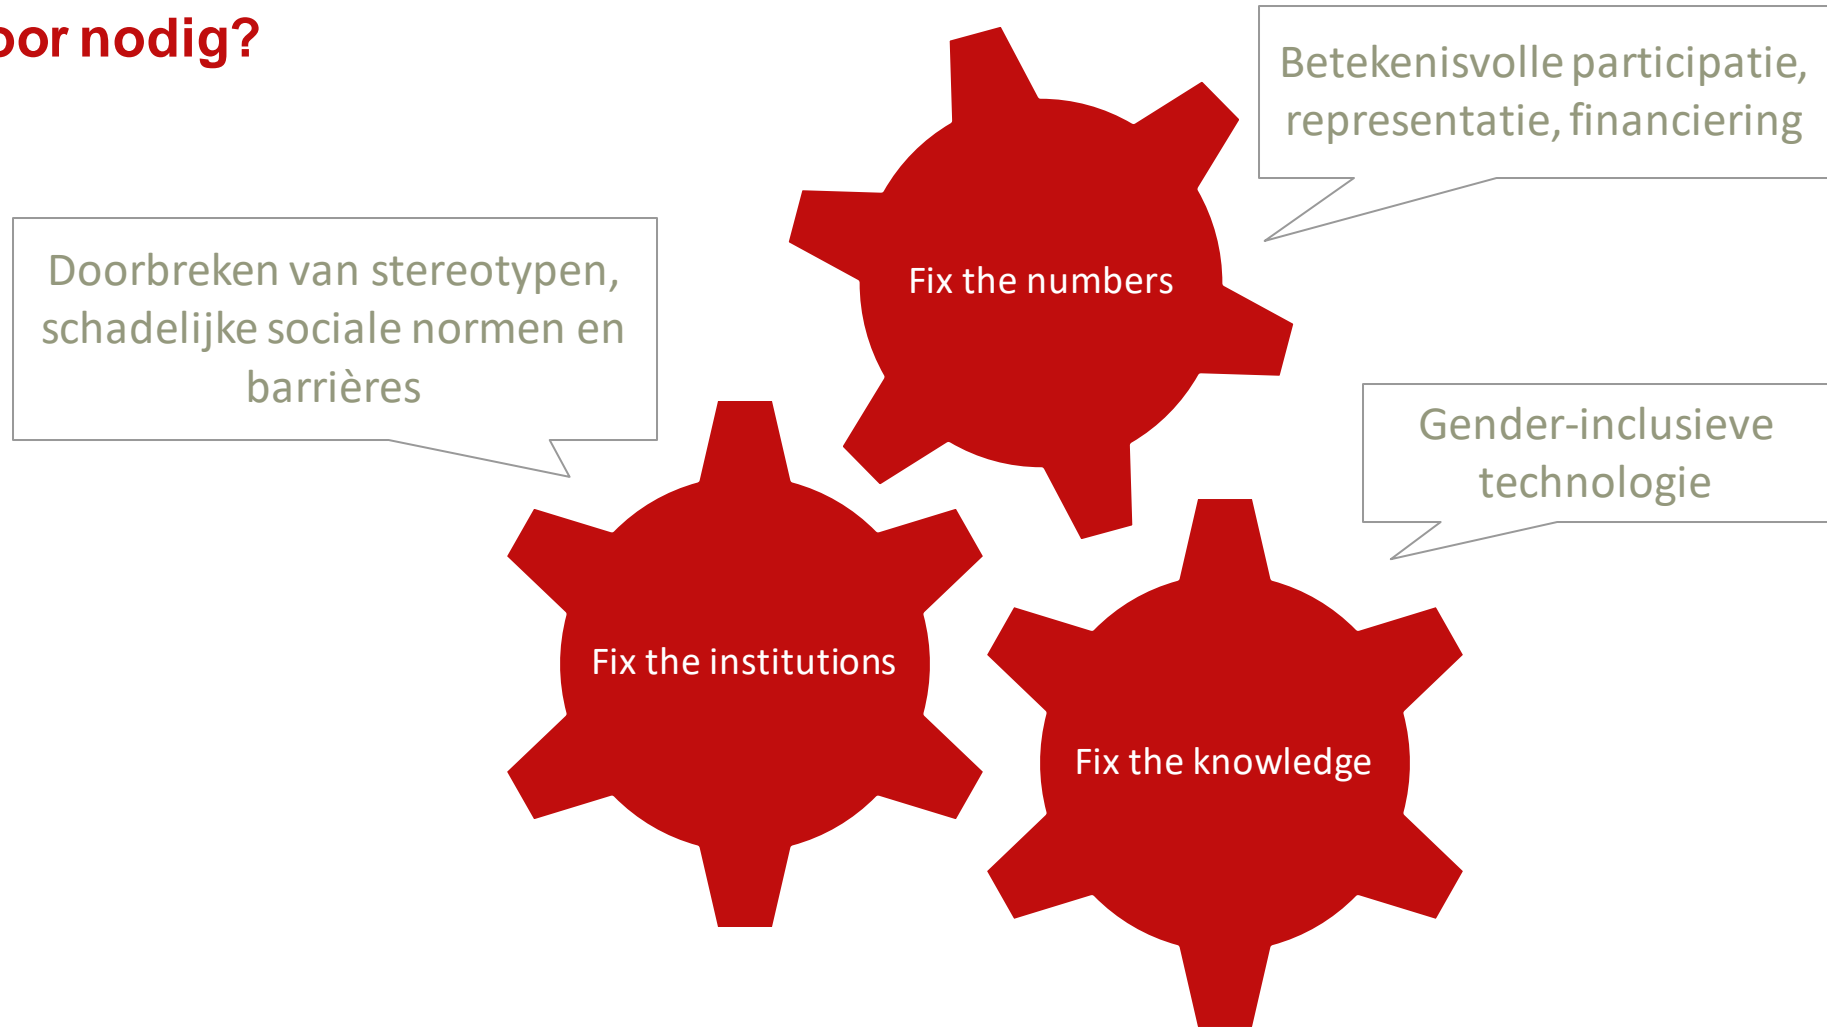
oor nodig?

Betekenisvolle participatie, representatie, financiering

Doorbreken van stereotypen, schadelijke sociale normen en barrières

Fix the numbers

Gender-inclusieve technologie

Fix the institutions

Fix the knowledge